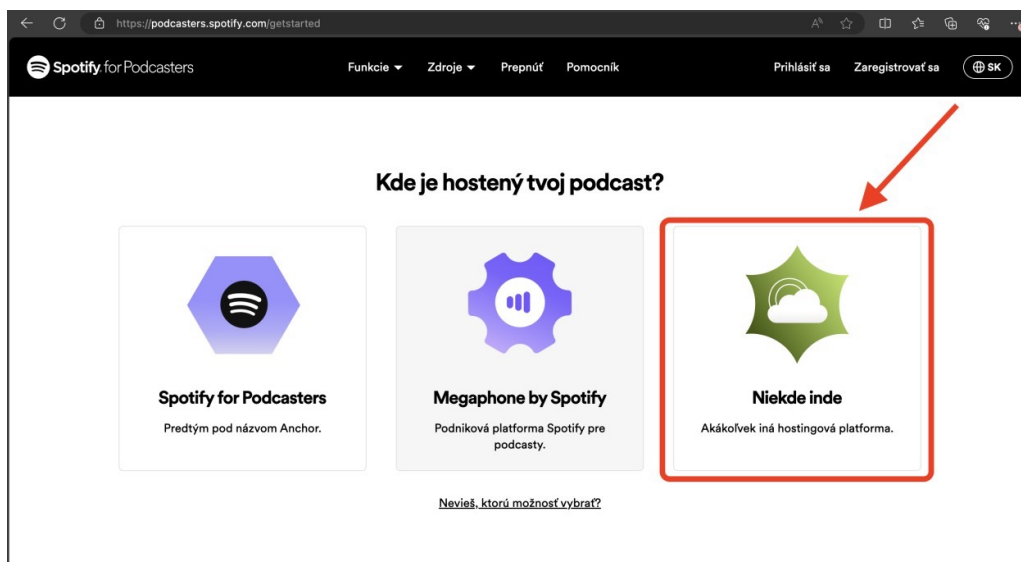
https://podcasters.spotify.com/getstarted

Spotify for Podcasters

Funkcie ▾ Zdroje ▾ Prepnúť Pomocník

Prihlásiť sa Zaregistrovať sa SK

Kde je hostený tvoj podcast?

Spotify for Podcasters

Predtým pod názvom Anchor.

Megaphone by Spotify

Podniková platforma Spotify pre podcasty.

Niekde inde

Akákoľvek iná hostingová platforma.

Nevieš, ktorú možnosť vybrať?